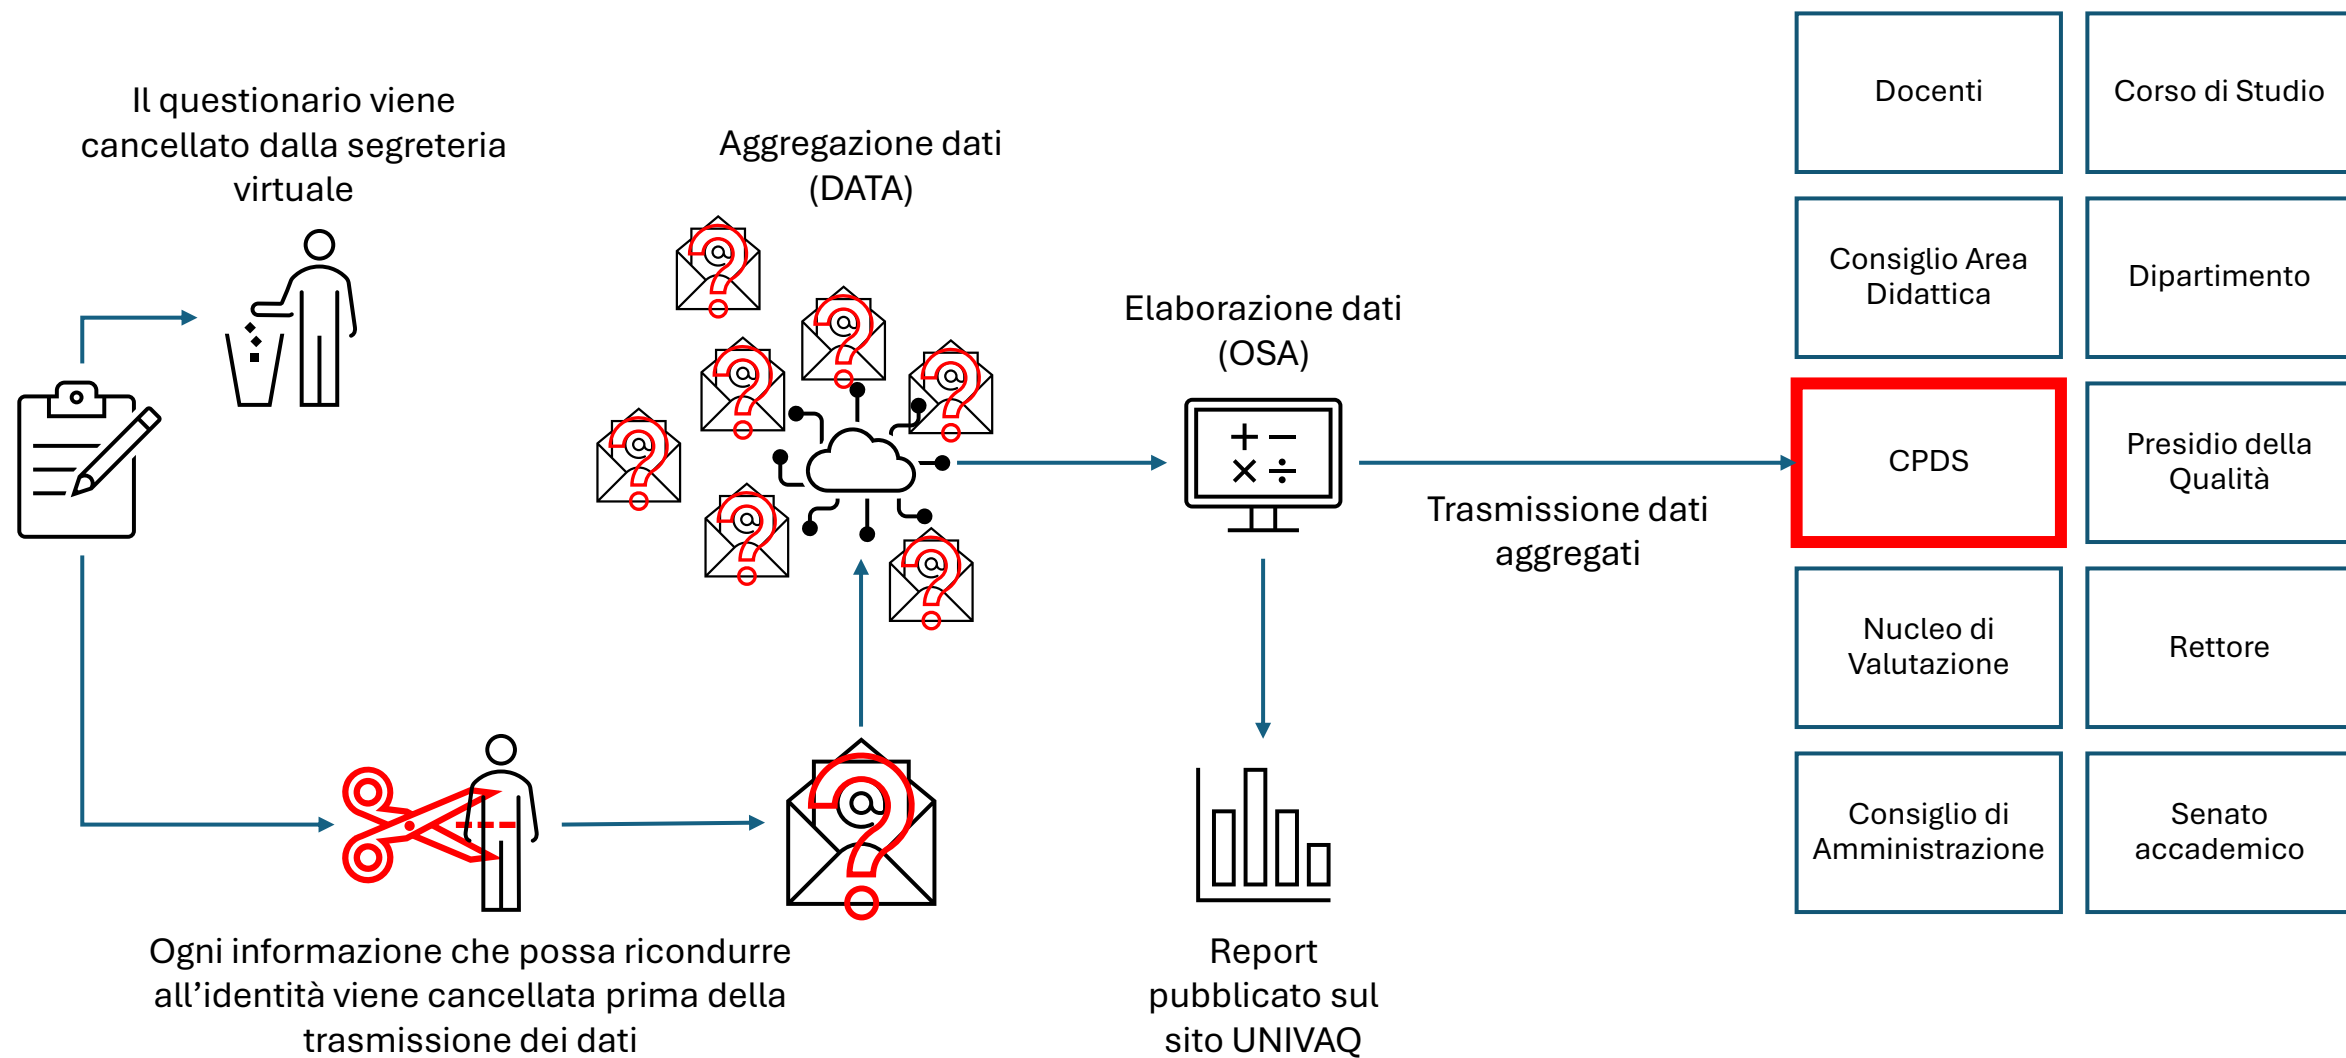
Il questionario viene cancellato dalla segreteria virtuale

Aggregazione dati (DATA)

Elaborazione dati (OSA)

Trasmissione dati aggregati

Docenti

Corso di Studio

Consiglio Area Didattica

Dipartimento

CPDS

Presidio della Qualità

Nucleo di Valutazione

Rettore

Consiglio di Amministrazione

Senato accademico

$+ -$
$\times \div$

Ogni informazione che possa ricondurre all’identità viene cancellata prima della trasmissione dei dati

Report pubblicato sul sito UNIVAQ